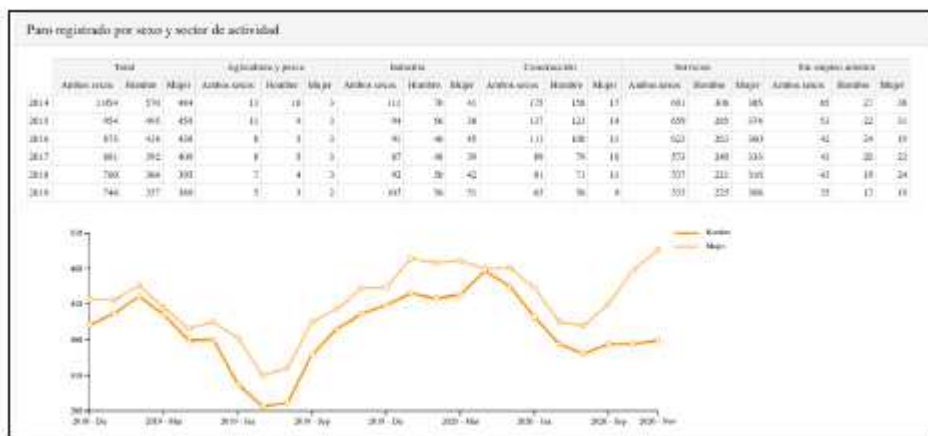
Paro registrado por sexo y sector de actividad

| | Total | | | Agricultura y pesca | | | Industria | | | Construcción | | | Servicios | | | Sin empleo anterior | | |
|---|---|---|---|---|---|---|---|---|---|---|---|---|---|---|---|---|---|---|
| | Ambos sexos | Hombre | Mujer | Ambos sexos | Hombre | Mujer | Ambos sexos | Hombre | Mujer | Ambos sexos | Hombre | Mujer | Ambos sexos | Hombre | Mujer | Ambos sexos | Hombre | Mujer |
| 2014 | 1054 | 570 | 484 | 13 | 10 | 3 | 111 | 70 | 41 | 175 | 158 | 17 | 691 | 306 | 385 | 65 | 27 | 38 |
| 2015 | 954 | 495 | 459 | 11 | 8 | 3 | 94 | 56 | 38 | 137 | 123 | 14 | 659 | 285 | 374 | 53 | 22 | 31 |
| 2016 | 875 | 438 | 438 | 8 | 5 | 3 | 91 | 46 | 45 | 111 | 100 | 11 | 623 | 263 | 360 | 42 | 24 | 19 |
| 2017 | 801 | 392 | 409 | 8 | 5 | 3 | 87 | 48 | 39 | 89 | 79 | 10 | 573 | 240 | 333 | 43 | 20 | 22 |
| 2018 | 760 | 366 | 393 | 7 | 4 | 3 | 82 | 38 | 42 | 81 | 71 | 11 | 537 | 222 | 316 | 43 | 19 | 24 |
| 2019 | 746 | 357 | 389 | 5 | 3 | 2 | 107 | 56 | 51 | 65 | 56 | 9 | 533 | 225 | 308 | 35 | 17 | 18 |

Hombre
Mujer

500
480
460
440
420
400
380

2018 - Dic
2019 - Mar
2019 - Jun
2019 - Sep
2019 - Dic
2020 - Mar
2020 - Jun
2020 - Sep
2020 - Nov